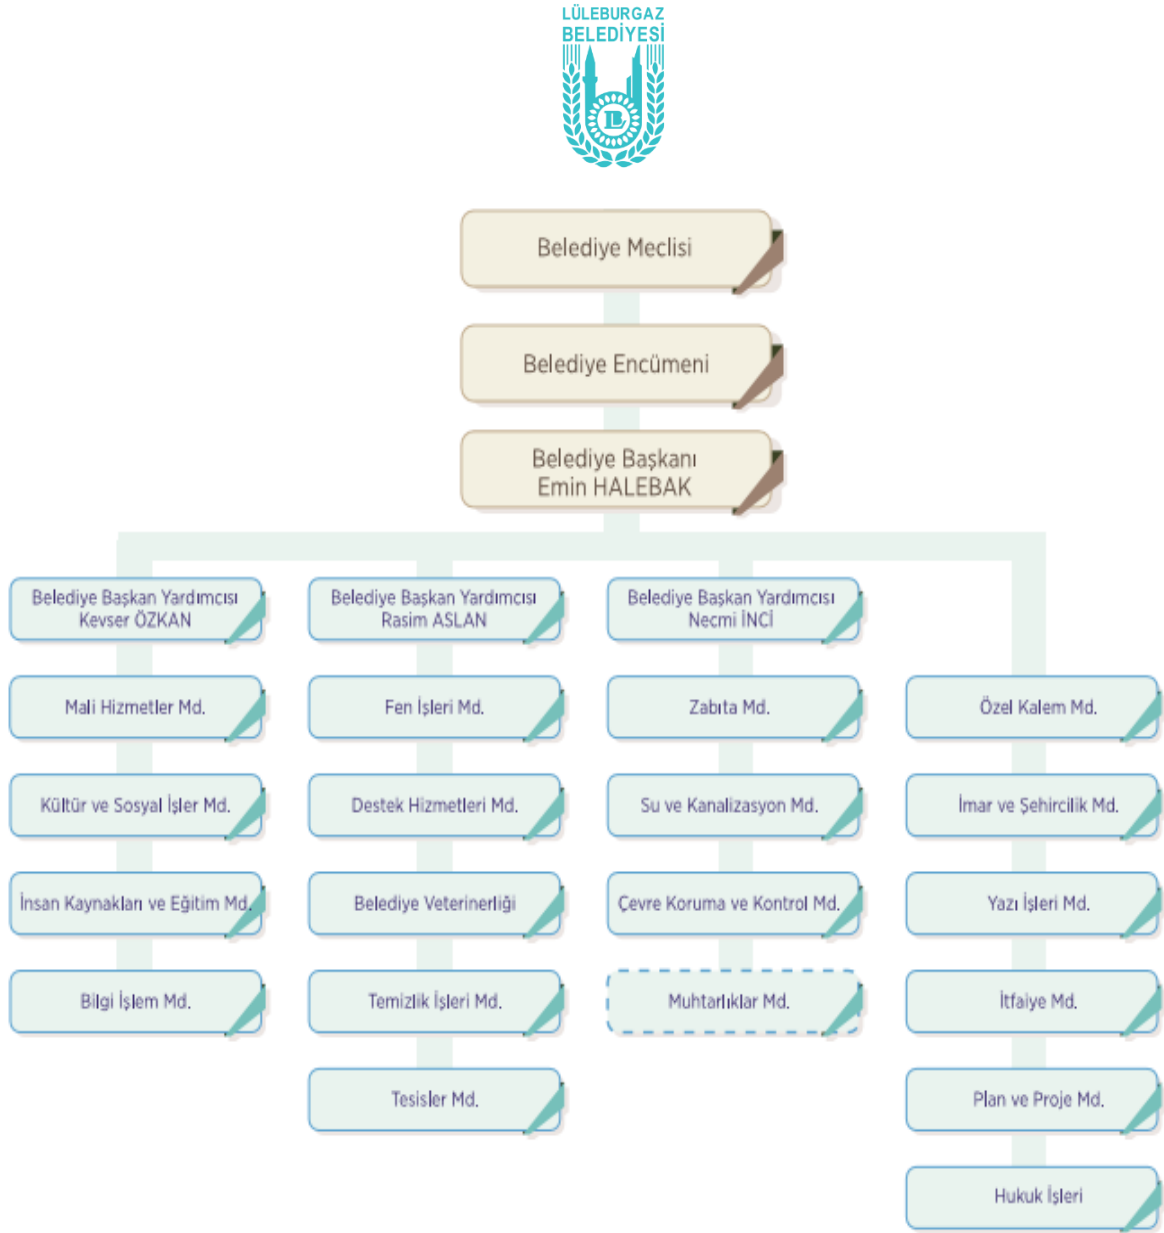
LÜLEBURGAZ BELEDİYESİ

LB

Belediye Meclisi

Belediye Encümeni

Belediye Başkanı
Emin HALEBAK

Belediye Başkan Yardımcısı
Kevser ÖZKAN

Mali Hizmetler Md.

Kültür ve Sosyal İşler Md.

İnsan Kaynakları ve Eğitim Md.

Bilgi İşlem Md.

Belediye Başkan Yardımcısı
Rasim ASLAN

Fen İşleri Md.

Destek Hizmetleri Md.

Belediye Veterinerliği

Temizlik İşleri Md.

Tesisler Md.

Belediye Başkan Yardımcısı
Necmi İNCİ

Zabıta Md.

Su ve Kanalizasyon Md.

Çevre Koruma ve Kontrol Md.

Muhtarlıklar Md.

Özel Kalem Md.

İmar ve Şehircilik Md.

Yazı İşleri Md.

İtfaiye Md.

Plan ve Proje Md.

Hukuk İşleri